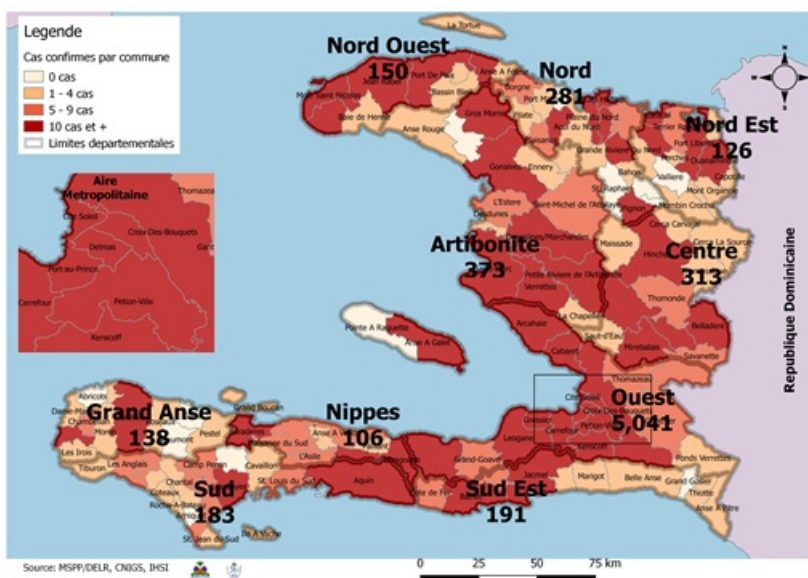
Legende

Cas confirmes par commune

0 cas

1 - 4 cas

5 - 9 cas

10 cas et +

Limites departementales

Aire Metropolitaine

Thomazeau

Cite Soleil

Croix-Des-Bouquets

Delmas

Port-au-Prince

Ganthier

Carrefour

Petion-Ville

Kenscoff

La Tortue

Nord Ouest
150

Port De Paix

Anse A Foleur

Bassin Bleu

Mole Saint Nicolas

Jean Rabel

Baie de Henne

Nord
281

Borgne

Plaine du Nord

Pilate

Acul du Nord

Gros Morne

Anse Rouge

Nord Est
126

Fort Liberte

Terrier Rouge

Ouanaminthe

Capotille

Grande Riviere Du Nord

Perches

Vallieres

Mont Organise

Gonaives

Ennery

St Raphael

L'Estere

Saint-Michel de l'Attalaye

Dessalines

Mombin Crochu

Cerca Carvajal

Artibonite
373

Saint Marc

Maissade

Hinche

Cerca La Source

Centre
313

Petite Riviere de l'Artibonite

Verrettes

Thomonde

Pointe A Raquette

Anse A Galet

Arcahaie

La Chapelle

Saut-d'Eau

Belladere

Mirebalais

Cabaret

Savanette

Lascahobas

Thomazeau

Republique Dominicaine

Abricots

Dame-Marie

Grand Anse
138

Jeremie

Grand Boucan

Nippes
106

Miragoane

Anse A Veau

Ouest
5,041

Cite Soleil

Croix-Des-Bouquets

Petion-Ville

Gressier

Carrefour

Leogane

Corail

Beaumont

Pestel

Les Irois

Tiburon

Les Anglais

Camp Perrin

Chantal

Coteaux

Roche-A-Bateau

Sud
183

Port-Salut

Baradères

Fonds Des Nègres

L'Asile

Cavaillon

St. Louis du Sud

Aquin

Grand-Goave

Cote de Fer

Sud Est
191

Jacmel

Marigot

Belle Anse

Grand Gosier

Thiotte

Anse A Pitre

Fonds Verrettes

Kenscoff

St Jean du Sud

Ile A Vache

Source: MSPP/DELR, CNIGS, IHSI

0 25 50 75 km